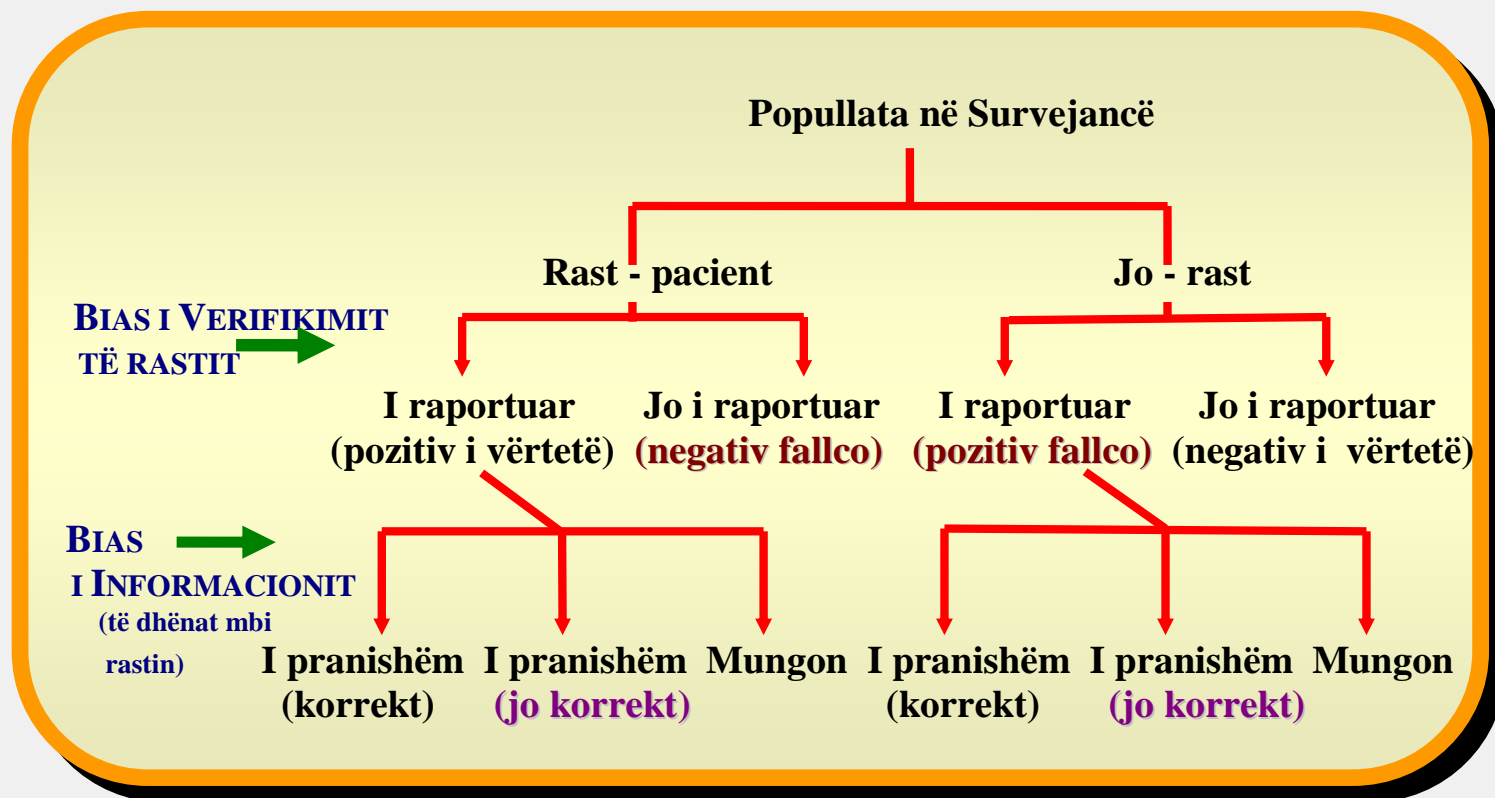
Popullata në Survejancë

Rast - pacient

Jo - rast

BIAS I VERIFIKIMIT TË RASTIT

I raportuar (pozitiv i vërtetë)

Jo i raportuar (negativ fallco)

I raportuar (pozitiv fallco)

Jo i raportuar (negativ i vërtetë)

BIAS I INFORMACIONIT (të dhënat mbi rastin)

I pranishëm (korrekt)

I pranishëm (jo korrekt)

Mungon

I pranishëm (korrekt)

I pranishëm (jo korrekt)

Mungon